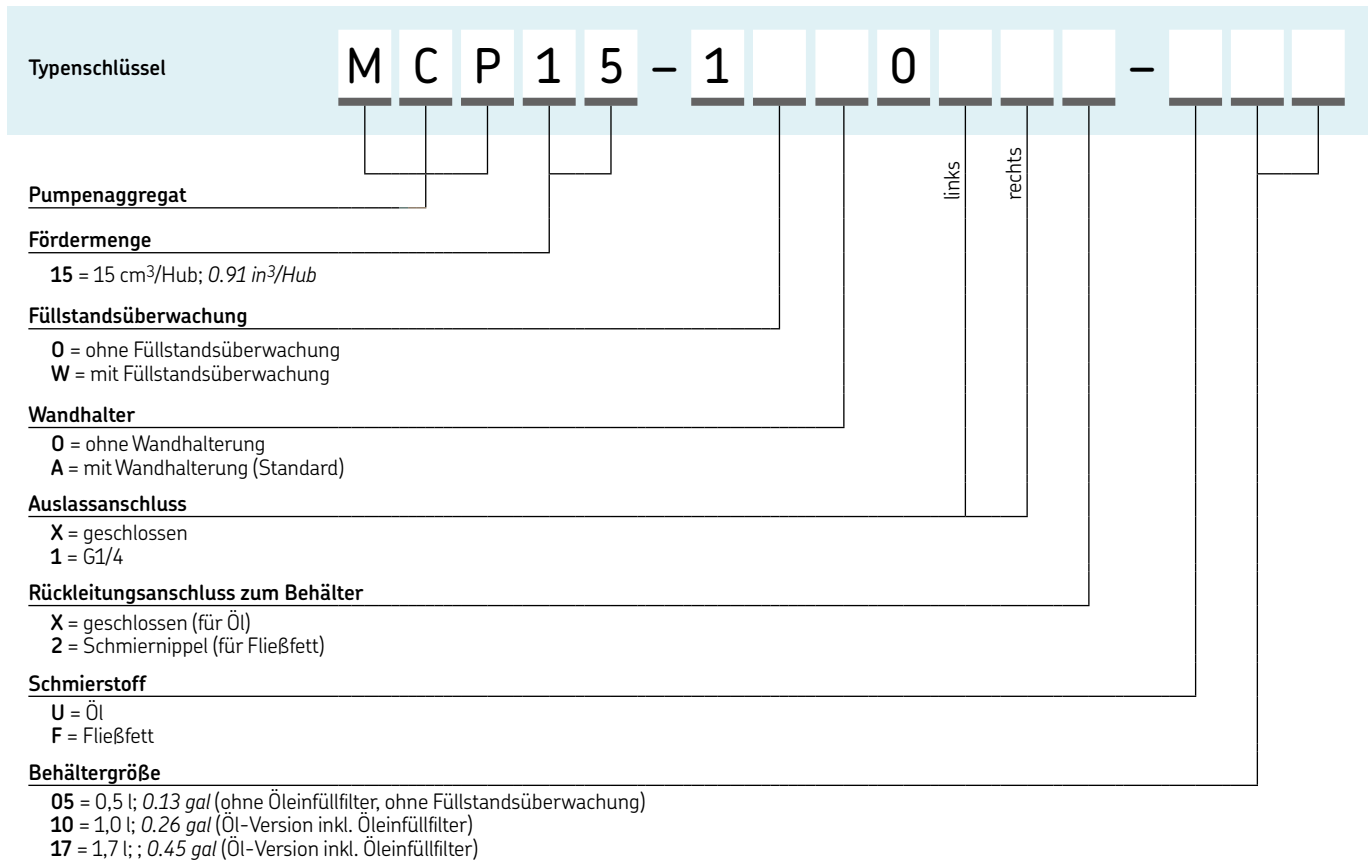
Typenschlüssel

M C P 1 5 – 1 _ _ 0 _ _ _ – _ _ _

links

rechts

Pumpenaggregat

Fördermenge

**15** = 15 cm$^3$/Hub; *0.91 in$^3$/Hub*

Füllstandsüberwachung

**O** = ohne Füllstandsüberwachung
**W** = mit Füllstandsüberwachung

Wandhalter

**O** = ohne Wandhalterung
**A** = mit Wandhalterung (Standard)

Auslassanschluss

**X** = geschlossen
**1** = G1/4

Rückleitungsanschluss zum Behälter

**X** = geschlossen (für Öl)
**2** = Schmiernippel (für Fließfett)

Schmierstoff

**U** = Öl
**F** = Fließfett

Behältergröße

**05** = 0,5 l; *0.13 gal* (ohne Öleinfüllfilter, ohne Füllstandsüberwachung)
**10** = 1,0 l; *0.26 gal* (Öl-Version inkl. Öleinfüllfilter)
**17** = 1,7 l; ; *0.45 gal* (Öl-Version inkl. Öleinfüllfilter)